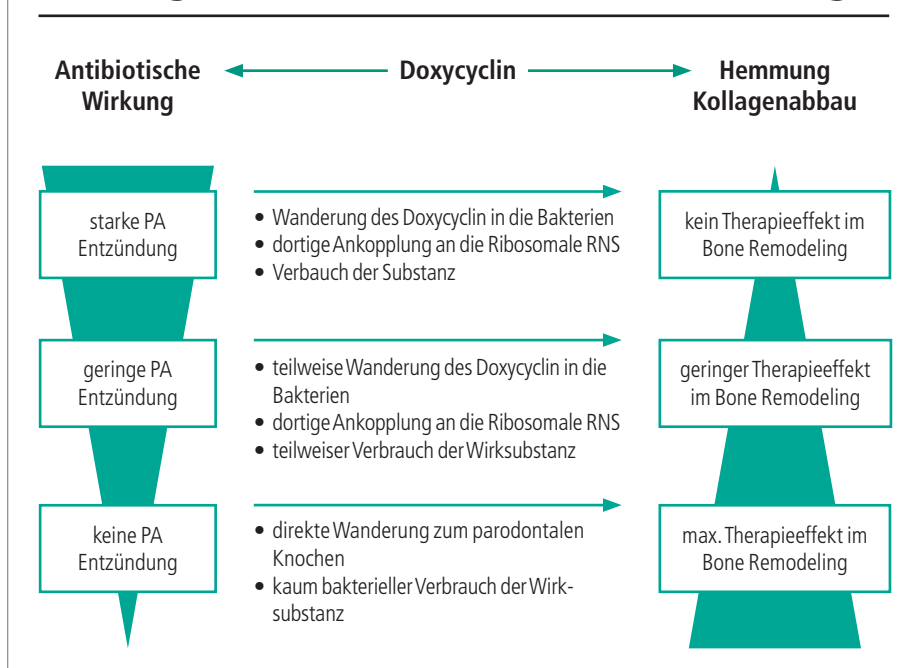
Antibiotische Wirkung

Doxycyclin

Hemmung Kollagenabbau

starke PA Entzündung

• Wanderung des Doxycyclin in die Bakterien
• dortige Ankopplung an die Ribosomale RNS
• Verbauch der Substanz

kein Therapieeffekt im Bone Remodeling

geringe PA Entzündung

• teilweise Wanderung des Doxycyclin in die Bakterien
• dortige Ankopplung an die Ribosomale RNS
• teilweiser Verbrauch der Wirksubstanz

geringer Therapieeffekt im Bone Remodeling

keine PA Entzündung

• direkte Wanderung zum parodontalen Knochen
• kaum bakterieller Verbrauch der Wirksubstanz

max. Therapieeffekt im Bone Remodeling